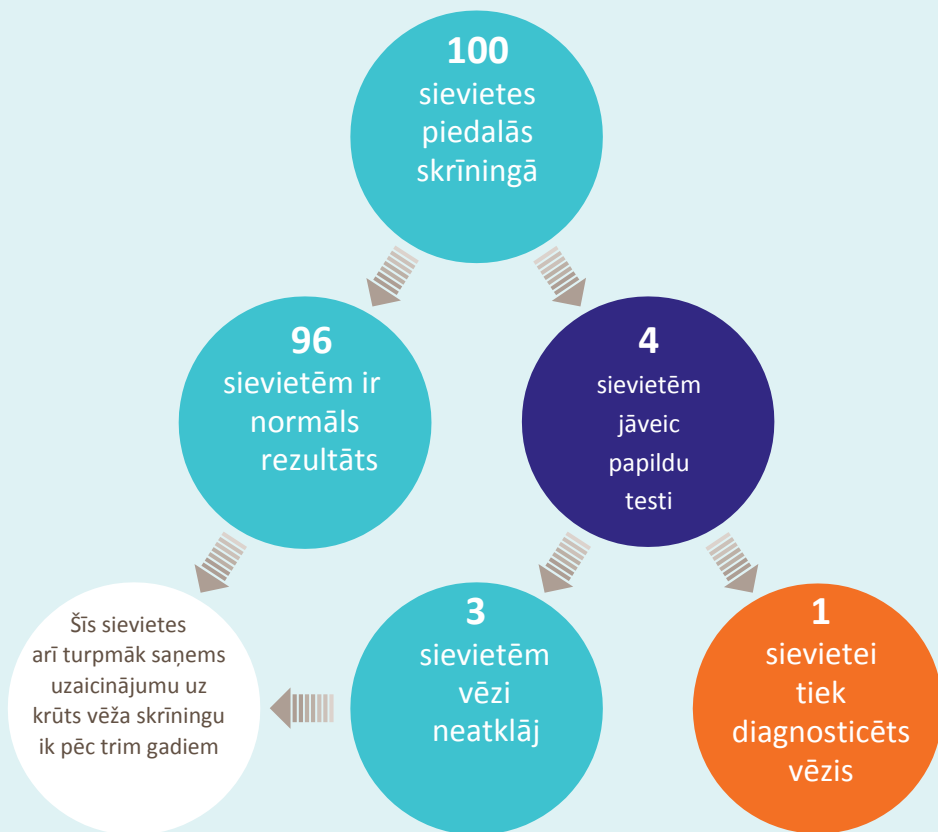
100
sievietes piedalās skrīningā

96
sievietēm ir normāls rezultāts

4
sievietēm jāveic papildu testi

Šīs sievietes arī turpmāk saņems uzaicinājumu uz krūts vēža skrīningu ik pēc trim gadiem

3
sievietēm vēzi neatklāj

1
sievietei tiek diagnosticēts vēzis